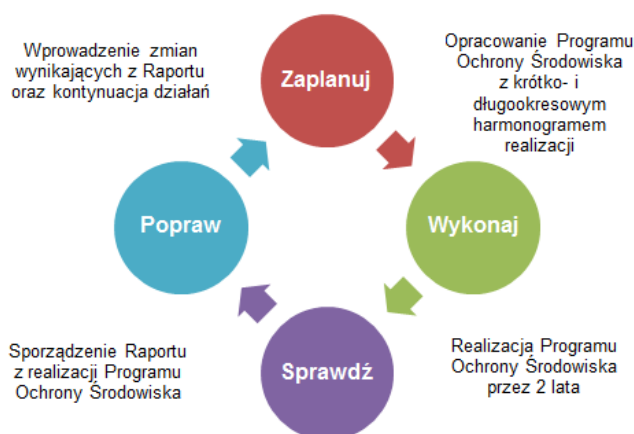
Wprowadzenie zmian wynikających z Raportu oraz kontynuacja działań

Zaplanuj

Opracowanie Programu Ochrony Środowiska z krótko- i długookresowym harmonogramem realizacji

Popraw

Wykonaj

Sporządzenie Raportu z realizacji Programu Ochrony Środowiska

Sprawdź

Realizacja Programu Ochrony Środowiska przez 2 lata